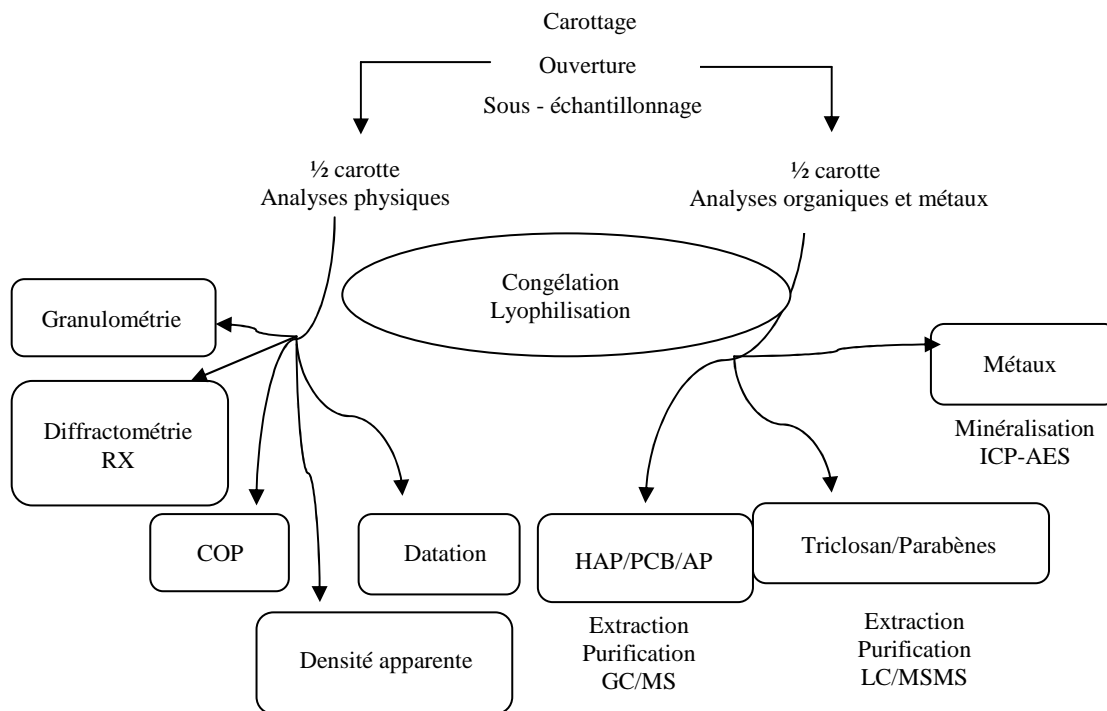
Carottage
Ouverture
Sous - échantillonnage

½ carotte
Analyses physiques

½ carotte
Analyses organiques et métaux

Congélation
Lyophilisation

Granulométrie

Diffractométrie
RX

COP

Datation

Densité apparente

Métaux

Minéralisation
ICP-AES

HAP/PCB/AP

Extraction
Purification
GC/MS

Triclosan/Parabènes

Extraction
Purification
LC/MSMS